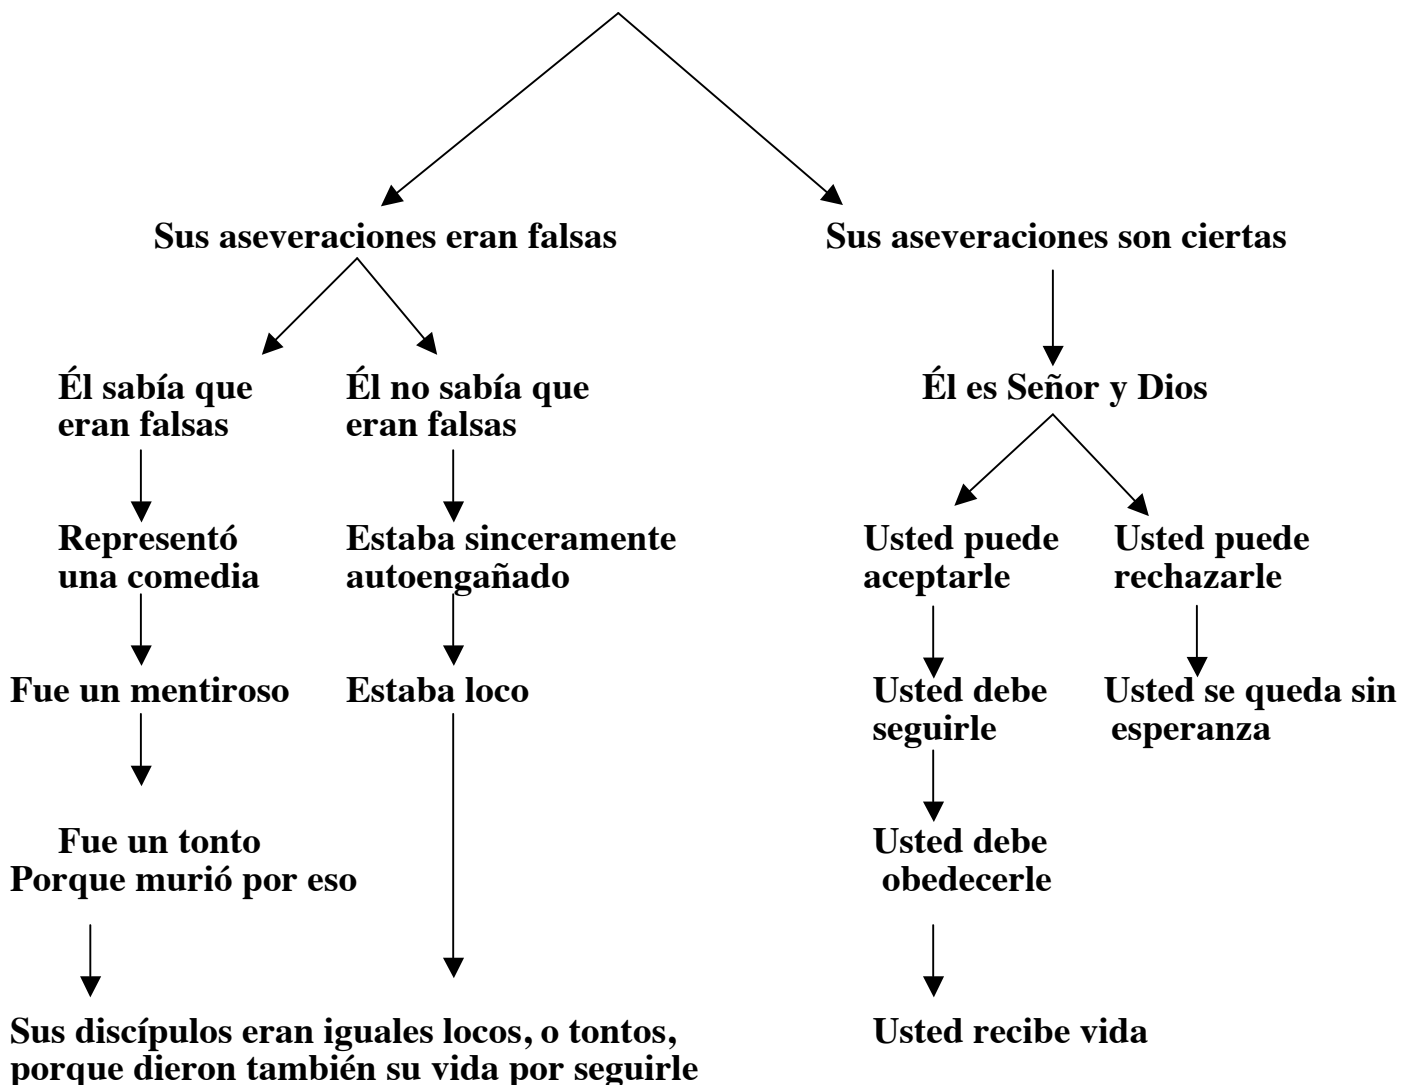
Sus aseveraciones eran falsas

Sus aseveraciones son ciertas

Él sabía que eran falsas

Él no sabía que eran falsas

Él es Señor y Dios

Representó una comedia

Estaba sinceramente autoengañado

Usted puede aceptarle

Usted puede rechazarle

Fue un mentiroso

Estaba loco

Usted debe seguirle

Usted se queda sin esperanza

Fue un tonto
Porque murió por eso

Usted debe obedecerle

Sus discípulos eran iguales locos, o tontos, porque dieron también su vida por seguirle

Usted recibe vida